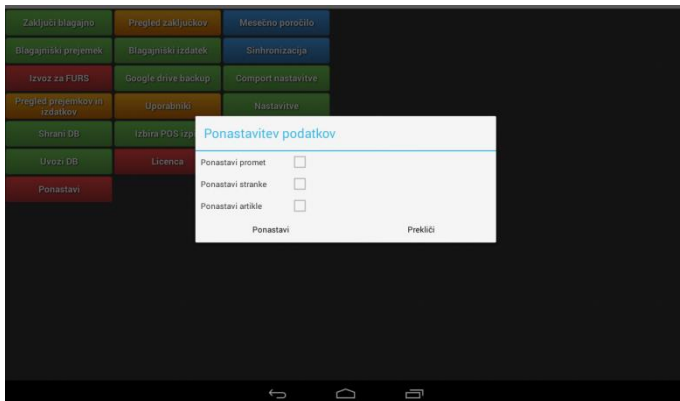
Zaključi blagajno
Pregled zaključkov
Mesečno poročilo
Blagajniški prejemek
Blagajniški izdatek
Sinhronizacija
Izvoz za FURS
Google drive backup
Comport nastavitve
Pregled prejemkov in izdatkov
Uporabniki
Nastavitve
Shrani DB
Izbira POS izp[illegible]
Uvozi DB
Licenca
Ponastavi

Ponastavitev podatkov

Ponastavi promet
Ponastavi stranke
Ponastavi artikle

Ponastavi
Prekliči